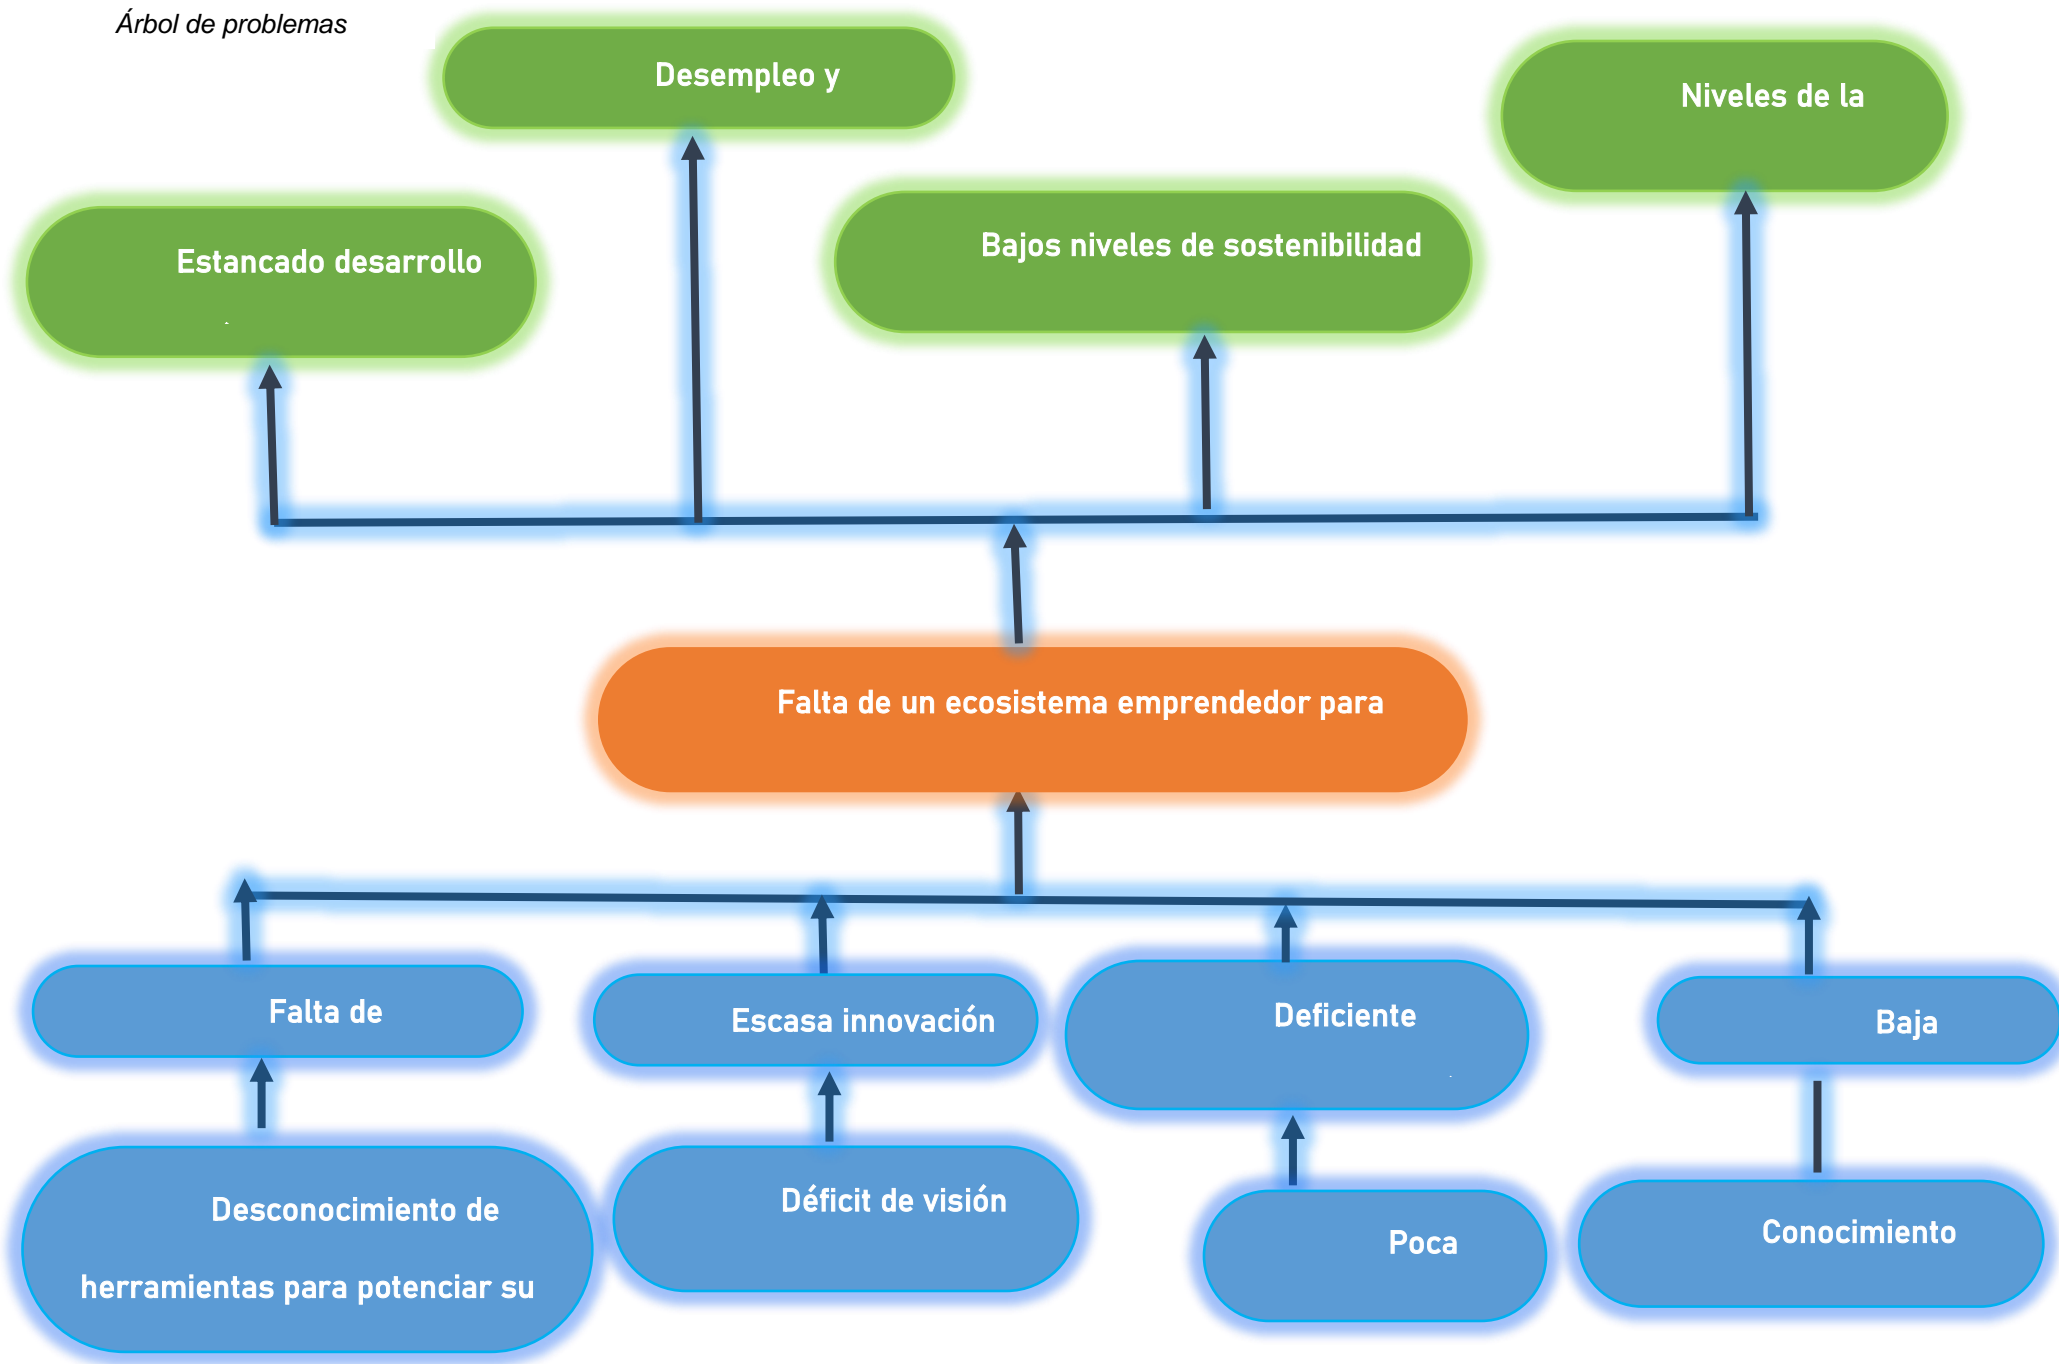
Árbol de problemas

Desempleo y

Niveles de la

Estancado desarrollo

Bajos niveles de sostenibilidad

Falta de un ecosistema emprendedor para

Falta de

Escasa innovación

Deficiente

Baja

Desconocimiento de herramientas para potenciar su

Déficit de visión

Poca

Conocimiento